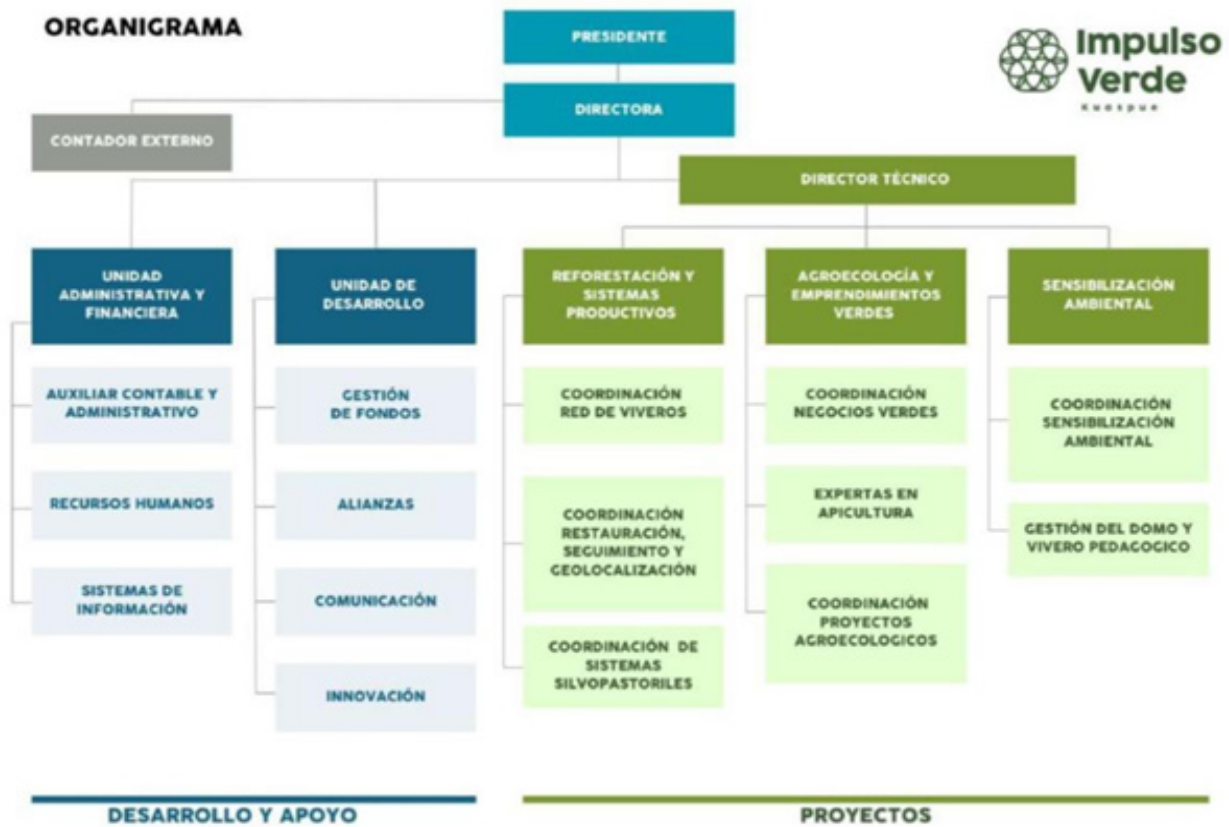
ORGANIGRAMA

Impulso Verde
Kuaspue

PRESIDENTE

DIRECTORA

CONTADOR EXTERNO

DIRECTOR TÉCNICO

UNIDAD ADMINISTRATIVA Y FINANCIERA

AUXILIAR CONTABLE Y ADMINISTRATIVO

RECURSOS HUMANOS

SISTEMAS DE INFORMACIÓN

UNIDAD DE DESARROLLO

GESTIÓN DE FONDOS

ALIANZAS

COMUNICACIÓN

INNOVACIÓN

REFORESTACIÓN Y SISTEMAS PRODUCTIVOS

COORDINACIÓN RED DE VIVEROS

COORDINACIÓN RESTAURACIÓN, SEGUIMIENTO Y GEOLOCALIZACIÓN

COORDINACIÓN DE SISTEMAS SILVOPASTORILES

AGROECOLOGÍA Y EMPRENDIMIENTOS VERDES

COORDINACIÓN NEGOCIOS VERDES

EXPERTAS EN APICULTURA

COORDINACIÓN PROYECTOS AGROECOLOGICOS

SENSIBILIZACIÓN AMBIENTAL

COORDINACIÓN SENSIBILIZACIÓN AMBIENTAL

GESTIÓN DEL DOMO Y VIVERO PEDAGOGICO

DESARROLLO Y APOYO

PROYECTOS